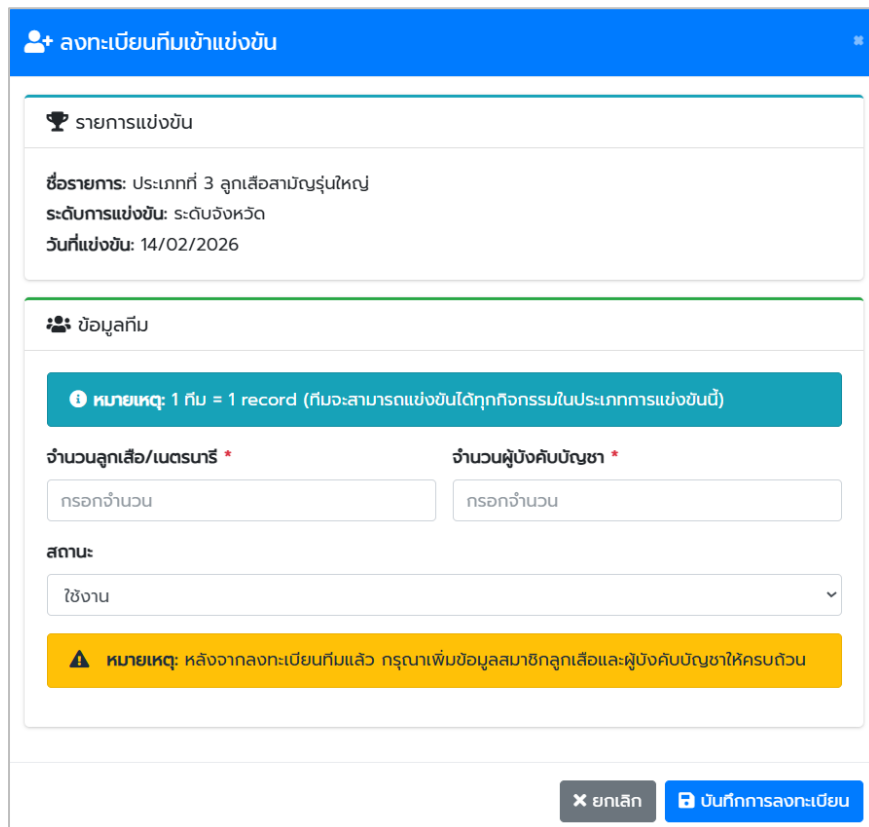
ลงทะเบียนทีมเข้าแข่งขัน

รายการแข่งขัน

ชื่อรายการ: ประเภทที่ 3 ลูกเสือสามัญรุ่นใหญ่
ระดับการแข่งขัน: ระดับจังหวัด
วันที่แข่งขัน: 14/02/2026

ข้อมูลทีม

หมายเหตุ: 1 ทีม = 1 record (ทีมจะสามารถแข่งขันได้ทุกกิจกรรมในประเภทการแข่งขันนี้)

จำนวนลูกเสือ/เนตรนารี *

กรอกจำนวน

จำนวนผู้บังคับบัญชา *

กรอกจำนวน

สถานะ

ใช้งาน

หมายเหตุ: หลังจากลงทะเบียนทีมแล้ว กรุณาเพิ่มข้อมูลสมาชิกลูกเสือและผู้บังคับบัญชาให้ครบถ้วน

ยกเลิก

บันทึกการลงทะเบียน